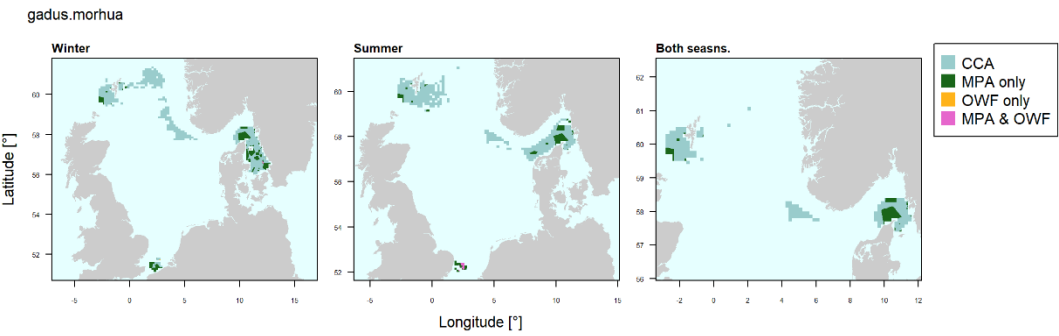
gadus.morhua

Winter

Summer

Both seasns.

CCA
MPA only
OWF only
MPA & OWF

Latitude [°]

60
58
56
54
52

-5 0 5 10 15

60
58
56
54
52

-5 0 5 10 15

62
61
60
59
58
57
56

-2 0 2 4 6 8 10 12

Longitude [°]